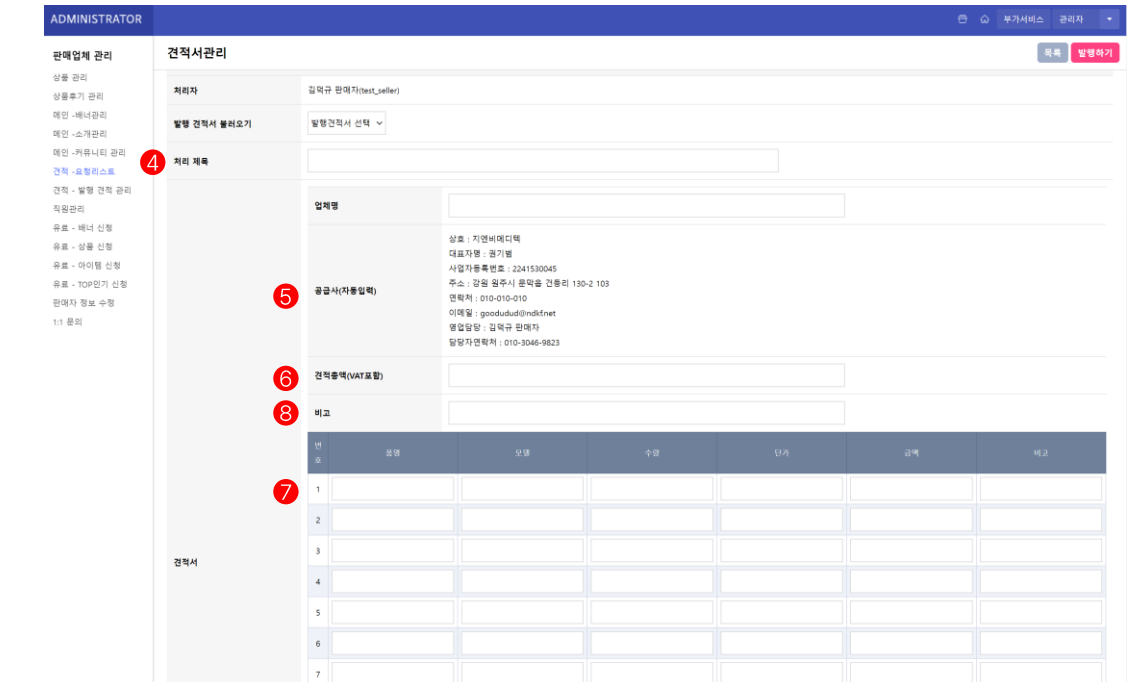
ADMINISTRATOR

부가서비스 관리자

판매업체 관리

상품 관리
상품후기 관리
메인 -배너관리
메인 -소개관리
메인 -커뮤니티 관리
견적 -요청리스트
견적 - 발행 견적 관리
직원관리
유료 - 배너 신청
유료 - 상품 신청
유료 - 아이템 신청
유료 - TOP인기 신청
판매자 정보 수정
1:1 문의

견적서관리

목록 발행하기

처리자 김덕규 판매자(test_seller)

발행 견적서 불러오기 발행견적서 선택

4 처리 제목

업체명

5 공급사(자동입력)

상호 : 지엔비메디텍
대표자명 : 권기범
사업자등록번호 : 2241530045
주소 : 강원 원주시 문막읍 견흥리 130-2 103
연락처 : 010-010-010
이메일 : goodudud@ndkf.net
영업담당 : 김덕규 판매자
담당자연락처 : 010-3046-9823

6 견적총액(VAT포함)

8 비고

견적서

7

| 번호 | 품명 | 모델 | 수량 | 단가 | 금액 | 비고 |
|---|---|---|---|---|---|---|
| 1 | | | | | | |
| 2 | | | | | | |
| 3 | | | | | | |
| 4 | | | | | | |
| 5 | | | | | | |
| 6 | | | | | | |
| 7 | | | | | | |